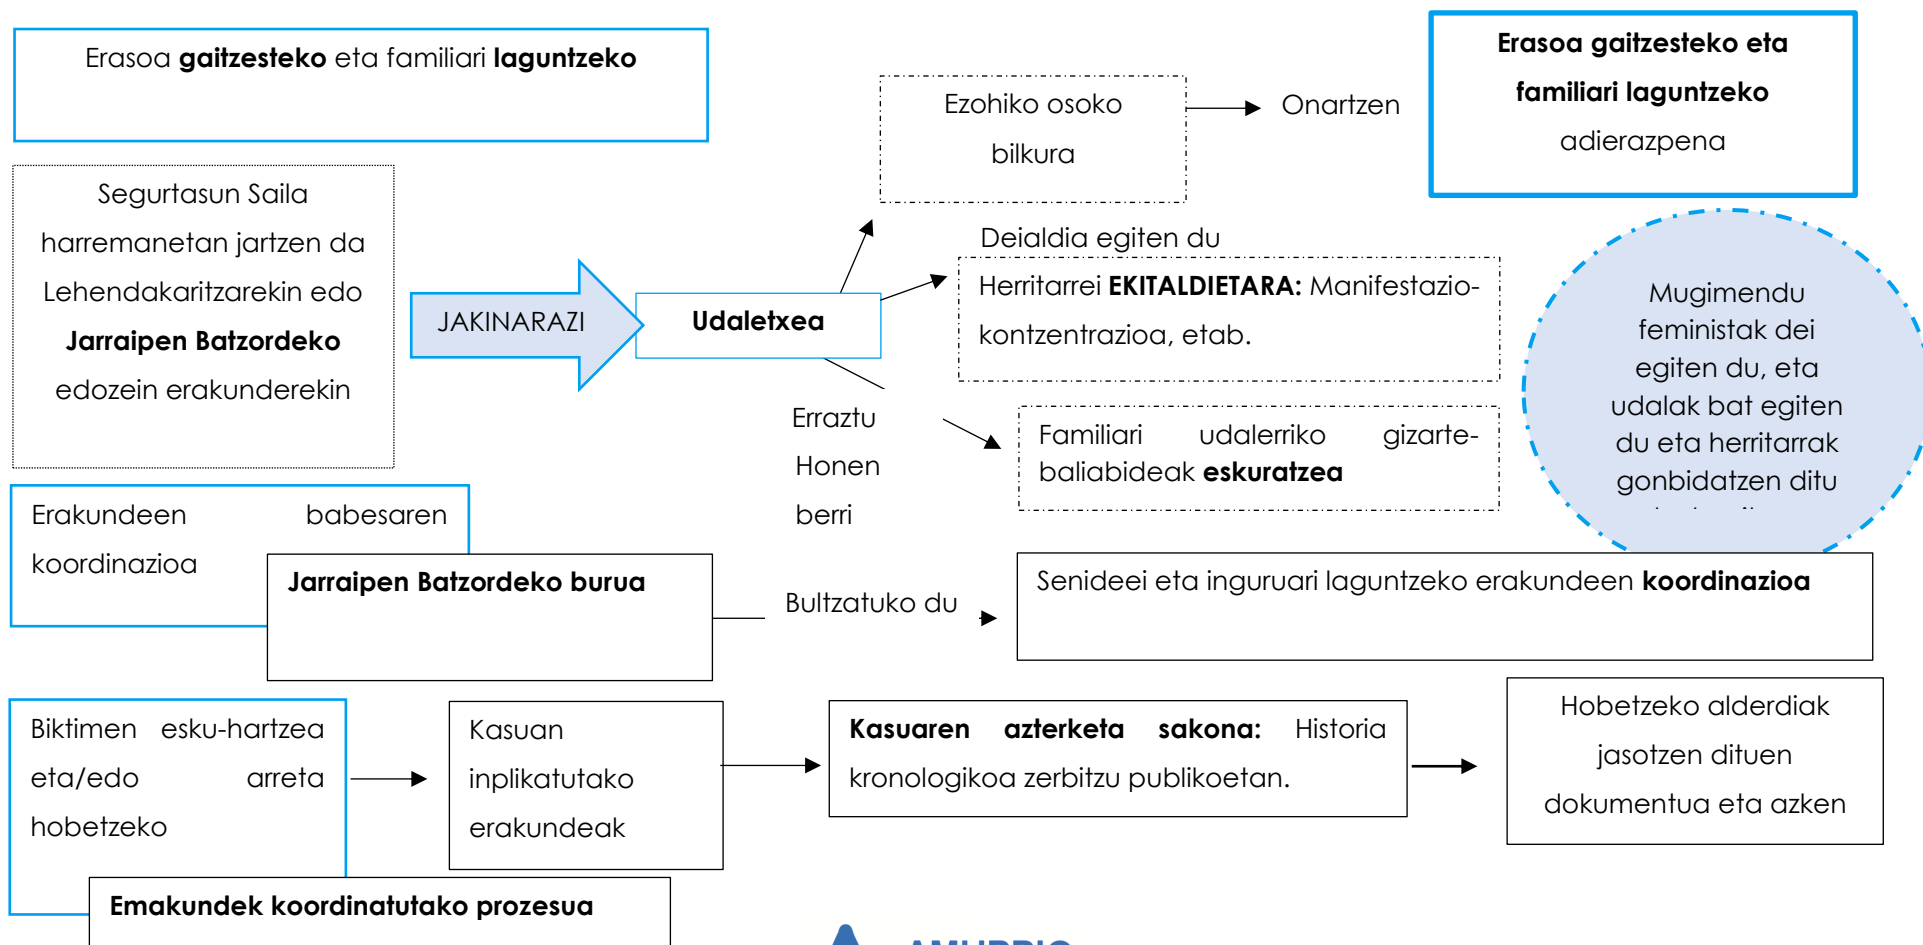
Erasoa **gaitzesteko** eta familiari **laguntzeko**

Segurtasun Saila harremanetan jartzen da Lehendakaritzarekin edo **Jarraipen Batzordeko** edozein erakunderekin

JAKINARAZI

**Udaletxea**

Ezohiko osoko bilkura

Onartzen

**Erasoa gaitzesteko eta familiari laguntzeko** adierazpena

Deialdia egiten du

Herritarrei **EKITALDIETARA:** Manifestazio-kontzentrazioa, etab.

Mugimendu feministak dei egiten du, eta udalak bat egiten du eta herritarrak gonbidatzen ditu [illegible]

Erraztu Honen berri

Familiari udalerriko gizarte-baliabideak **eskuratzea**

Erakundeen babesaren koordinazioa

**Jarraipen Batzordeko burua**

Bultzatuko du

Senideei eta inguruari laguntzeko erakundeen **koordinazioa**

Biktimen esku-hartzea eta/edo arreta hobetzeko

Kasuan inplikatutako erakundeak

**Kasuaren azterketa sakona:** Historia kronologikoa zerbitzu publikoetan.

Hobetzeko alderdiak jasotzen dituen dokumentua eta azken

**Emakundek koordinatutako prozesua**

AMURRIO